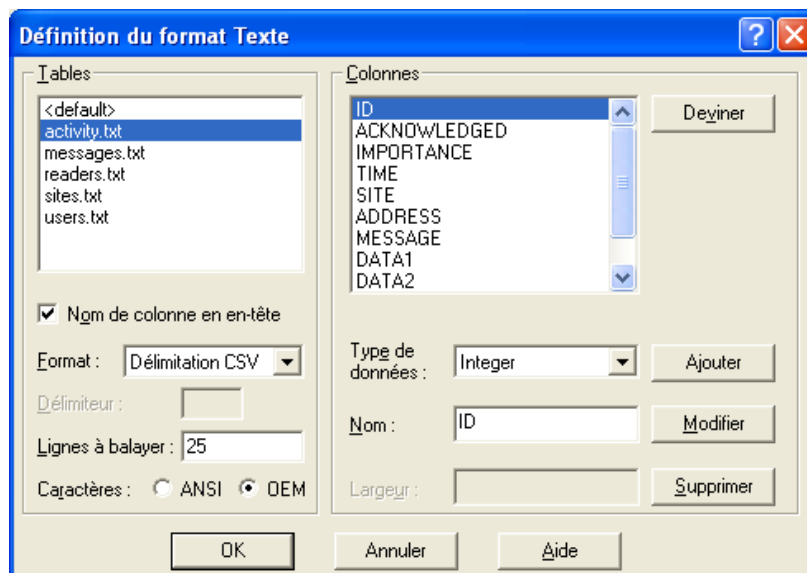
Définition du format Texte

Tables

<default>
activity.txt
messages.txt
readers.txt
sites.txt
users.txt

Nom de colonne en en-tête

Format : Délimitation CSV

Délimiteur :

Lignes à balayer : 25

Caractères : ANSI OEM

Colonnes

ID
ACKNOWLEDGED
IMPORTANCE
TIME
SITE
ADDRESS
MESSAGE
DATA1
DATA2

Deviner

Type de données : Integer

Ajouter

Nom : ID

Modifier

Largeur :

Supprimer

OK

Annuler

Aide